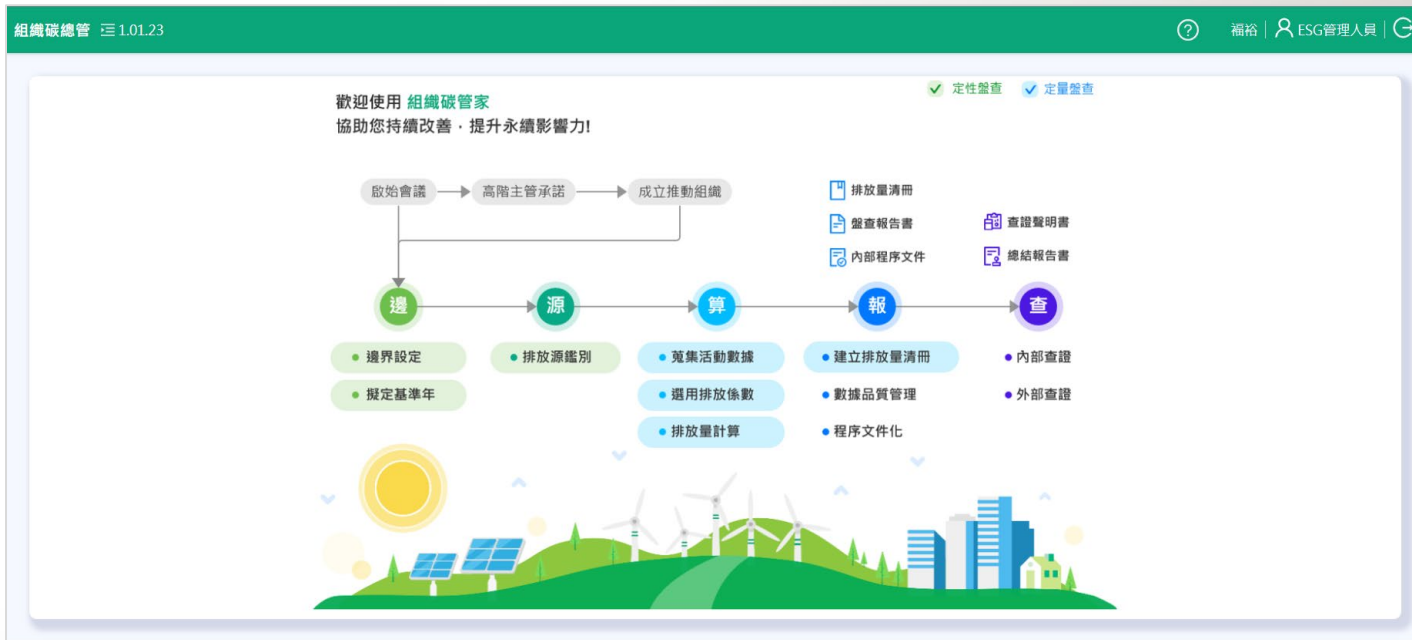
組織碳總管 1.01.23

? 福裕 | ESG管理人員 |

歡迎使用 組織碳管家
協助您持續改善，提升永續影響力!

定性盤查 定量盤查

啟始會議 → 高階主管承諾 → 成立推動組織

排放量清冊
盤查報告書
內部程序文件
查證聲明書
總結報告書

邊 源 算 報 查

邊界設定
擬定基準年

排放源鑑別

蒐集活動數據
選用排放係數
排放量計算

建立排放量清冊
數據品質管理
程序文件化

內部查證
外部查證